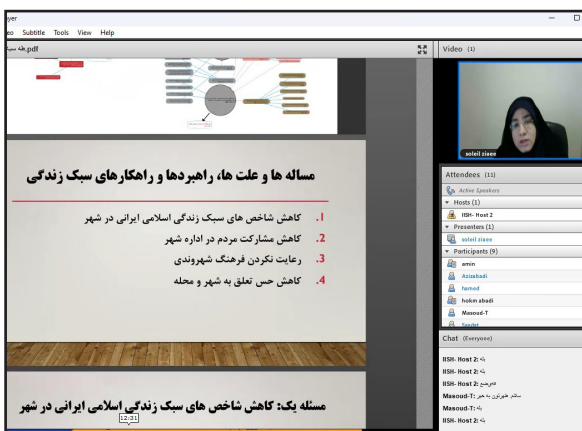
yer
eo Subtitle Tools View Help
.pdf جلسه سبک

مساله ها و علت ها، راهبردها و راهکارهای سبک زندگی

1. کاهش شاخص های سبک زندگی اسلامی ایرانی در شهر
2. کاهش مشارکت مردم در اداره شهر
3. رعایت نکردن فرهنگ شهروندی
4. کاهش حس تعلق به شهر و محله

مسئله یک: کاهش شاخص های سبک زندگی اسلامی ایرانی در شهر

12:31

Video (1)
soleil ziaee

Attendees (11)
Active Speakers
Hosts (1)
IISH- Host 2
Presenters (1)
soleil ziaee
Participants (9)
amin
Azizabadi
hamed
hokm abadi
Masoud-T
Saadat

Chat (Everyone)
IISH- Host 2: بله
IISH- Host 2: بله
IISH- Host 2: خیرمقدم
Masoud-T: سلام خیرمقدم
Masoud-T: بله
IISH- Host 2: بله